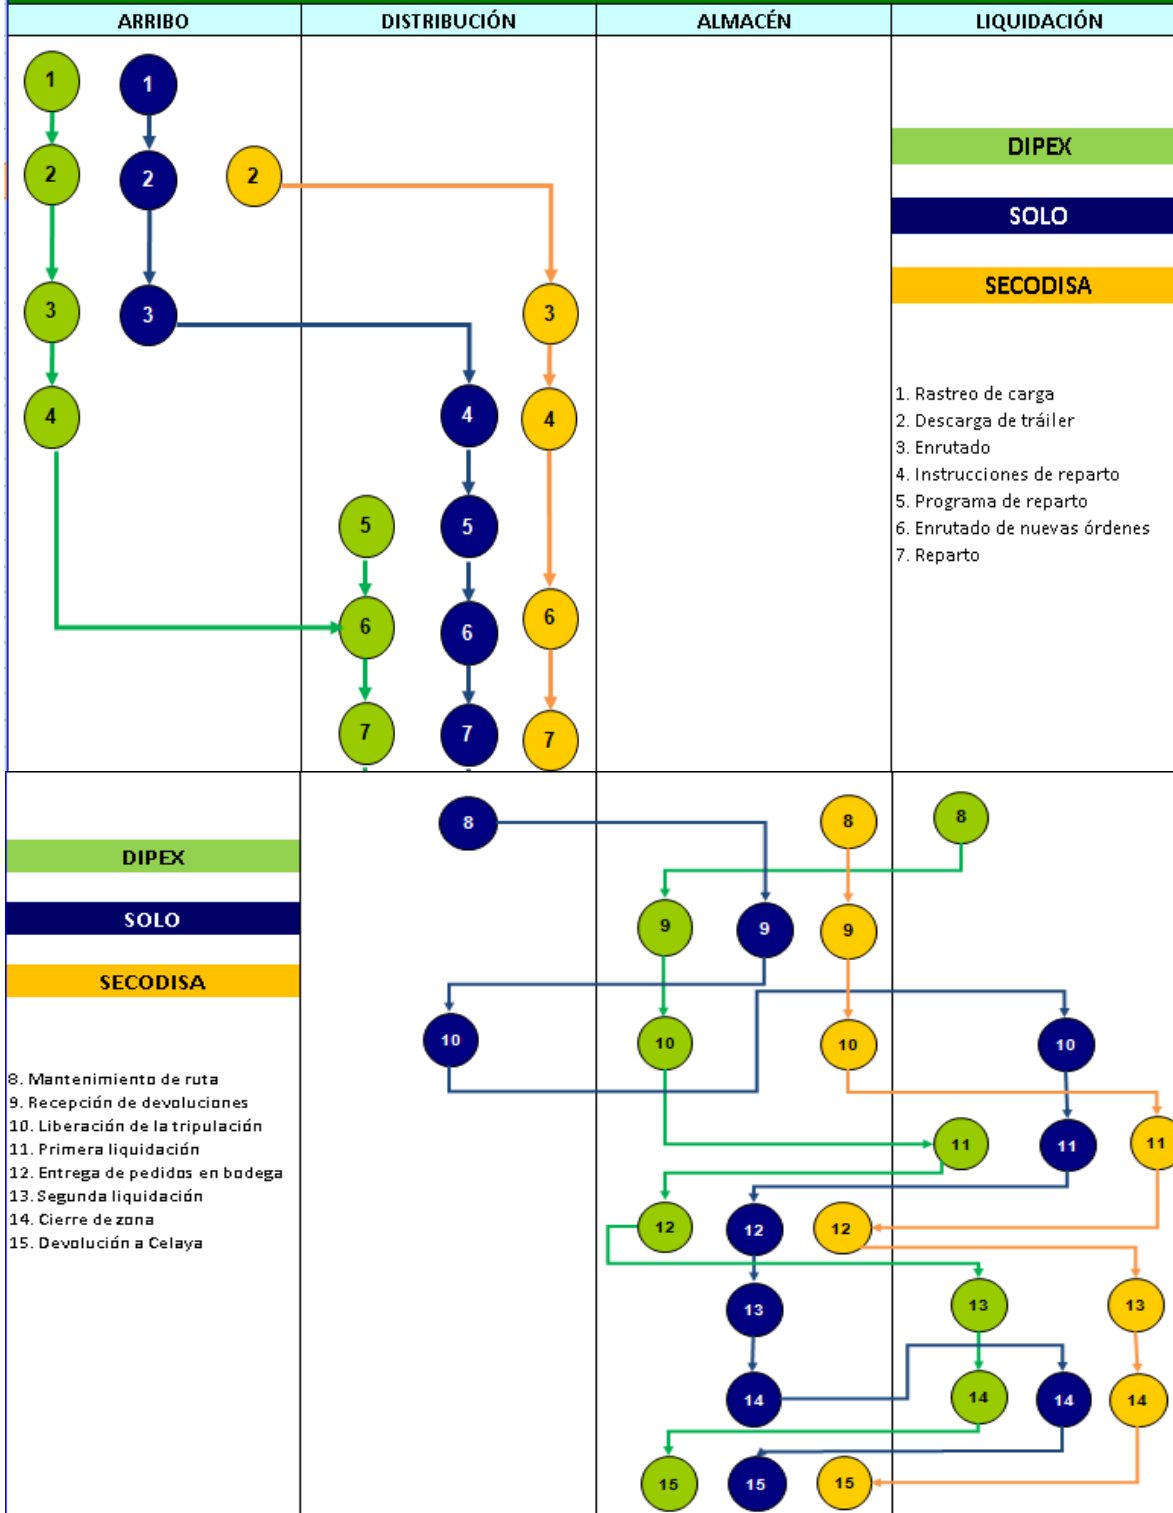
| ARRIBO | DISTRIBUCIÓN | ALMACÉN | LIQUIDACIÓN |
|---|---|---|---|

1 1 2 2 2 3 3 3 4 4 4 5 5 6 6 6 7 7 7

DIPEX

SOLO

SECODISA

1. Rastreo de carga
2. Descarga de tráiler
3. Enrutado
4. Instrucciones de reparto
5. Programa de reparto
6. Enrutado de nuevas órdenes
7. Reparto

DIPEX

SOLO

SECODISA

8. Mantenimiento de ruta
9. Recepción de devoluciones
10. Liberación de la tripulación
11. Primera liquidación
12. Entrega de pedidos en bodega
13. Segunda liquidación
14. Cierre de zona
15. Devolución a Celaya

8 8 8 9 9 9 10 10 10 10 11 11 11 12 12 12 13 13 13 14 14 14 14 15 15 15